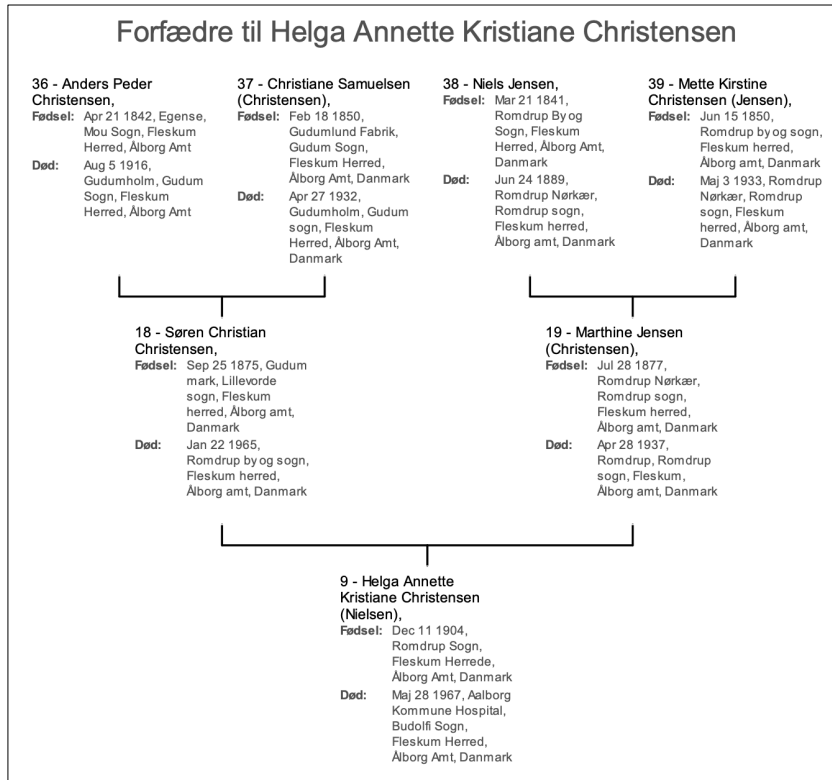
Forfædre til Helga Annette Kristiane Christensen

36 - Anders Peder Christensen,
Fødsel: Apr 21 1842, Egense, Mou Sogn, Fleskum Herred, Ålborg Amt
Død: Aug 5 1916, Gudumholm, Gudum Sogn, Fleskum Herred, Ålborg Amt

37 - Christiane Samuelsen (Christensen),
Fødsel: Feb 18 1850, Gudumlund Fabrik, Gudum Sogn, Fleskum Herred, Ålborg Amt, Danmark
Død: Apr 27 1932, Gudumholm, Gudum sogn, Fleskum Herred, Ålborg Amt, Danmark

38 - Niels Jensen,
Fødsel: Mar 21 1841, Romdrup By og Sogn, Fleskum Herred, Ålborg Amt, Danmark
Død: Jun 24 1889, Romdrup Nørkær, Romdrup sogn, Fleskum herred, Ålborg amt, Danmark

39 - Mette Kirstine Christensen (Jensen),
Fødsel: Jun 15 1850, Romdrup by og sogn, Fleskum herred, Ålborg amt, Danmark
Død: Maj 3 1933, Romdrup Nørkær, Romdrup sogn, Fleskum herred, Ålborg amt, Danmark

18 - Søren Christian Christensen,
Fødsel: Sep 25 1875, Gudum mark, Lillevorde sogn, Fleskum herred, Ålborg amt, Danmark
Død: Jan 22 1965, Romdrup by og sogn, Fleskum herred, Ålborg amt, Danmark

19 - Marthine Jensen (Christensen),
Fødsel: Jul 28 1877, Romdrup Nørkær, Romdrup sogn, Fleskum herred, Ålborg amt, Danmark
Død: Apr 28 1937, Romdrup, Romdrup sogn, Fleskum, Ålborg amt, Danmark

9 - Helga Annette Kristiane Christensen (Nielsen),
Fødsel: Dec 11 1904, Romdrup Sogn, Fleskum Herrede, Ålborg Amt, Danmark
Død: Maj 28 1967, Aalborg Kommune Hospital, Budolfi Sogn, Fleskum Herred, Ålborg Amt, Danmark